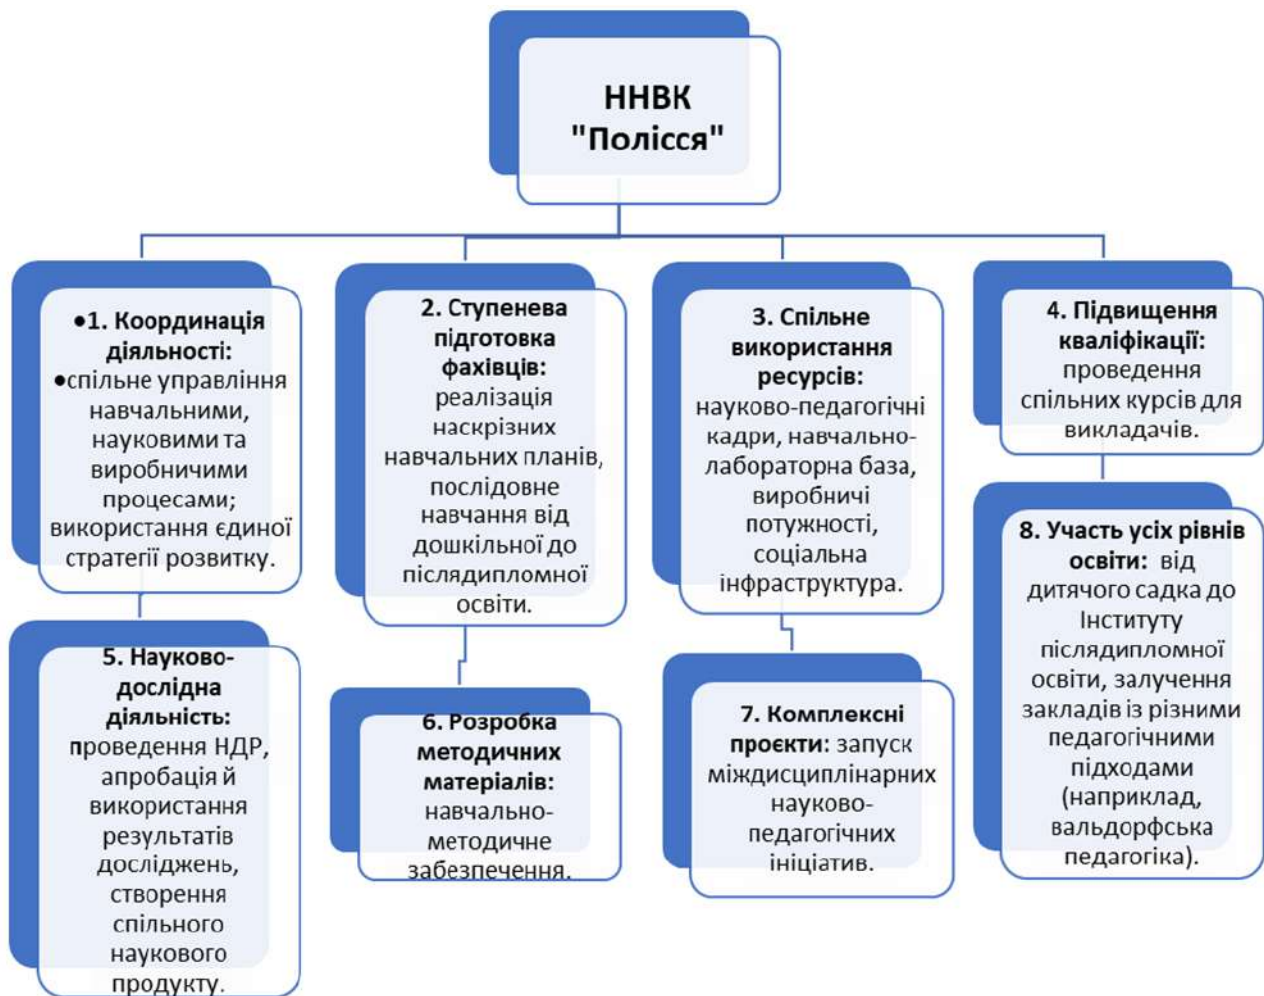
ННВК "Полісся"

•1. Координація діяльності: •спільне управління навчальними, науковими та виробничими процесами; використання єдиної стратегії розвитку.

2. Ступенева підготовка фахівців: реалізація наскрізних навчальних планів, послідовне навчання від дошкільної до післядипломної освіти.

3. Спільне використання ресурсів: науково-педагогічні кадри, навчально-лабораторна база, виробничі потужності, соціальна інфраструктура.

4. Підвищення кваліфікації: проведення спільних курсів для викладачів.

5. Науково-дослідна діяльність: проведення НДР, апробація й використання результатів досліджень, створення спільного наукового продукту.

6. Розробка методичних матеріалів: навчально-методичне забезпечення.

7. Комплексні проєкти: запуск міждисциплінарних науково-педагогічних ініціатив.

8. Участь усіх рівнів освіти: від дитячого садка до Інституту післядипломної освіти, залучення закладів із різними педагогічними підходами (наприклад, вальдорфська педагогіка).